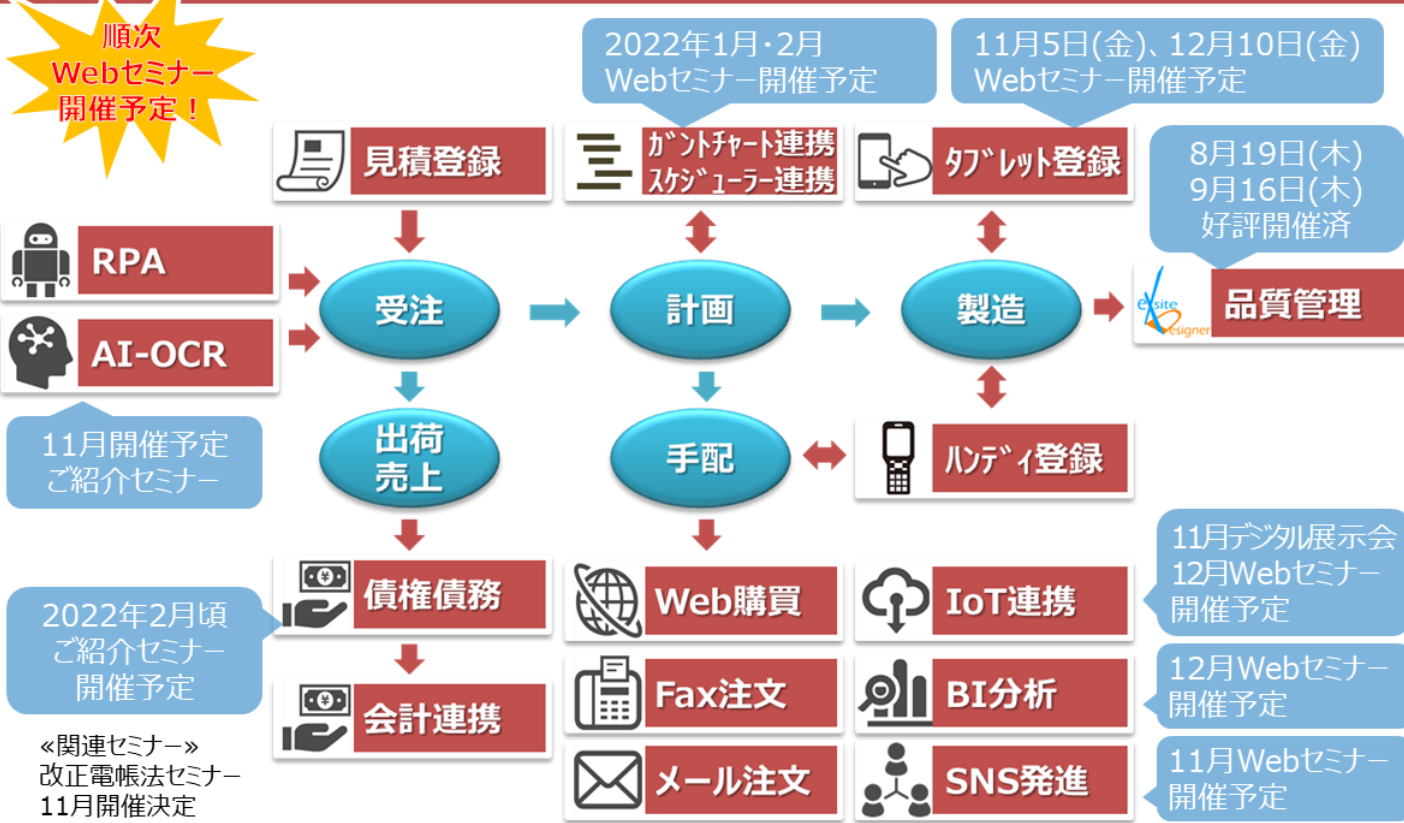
順次
Webセミナー
開催予定！

2022年1月・2月
Webセミナー開催予定

11月5日(金)、12月10日(金)
Webセミナー開催予定

見積登録

ｶﾞﾝﾄﾁｬｰﾄ連携
ｽｹｼﾞｭｰﾗｰ連携

ﾀﾌﾞﾚｯﾄ登録

8月19日(木)
9月16日(木)
好評開催済

RPA

AI-OCR

受注

計画

製造

exsite designer

品質管理

11月開催予定
ご紹介セミナー

出荷
売上

手配

ﾊﾝﾃﾞｨ登録

11月デジタル展示会
12月Webセミナー
開催予定

債権債務

Web購買

IoT連携

2022年2月頃
ご紹介セミナー
開催予定

Fax注文

BI分析

12月Webセミナー
開催予定

会計連携

«関連セミナー»
改正電帳法セミナー
11月開催決定

メール注文

SNS発進

11月Webセミナー
開催予定